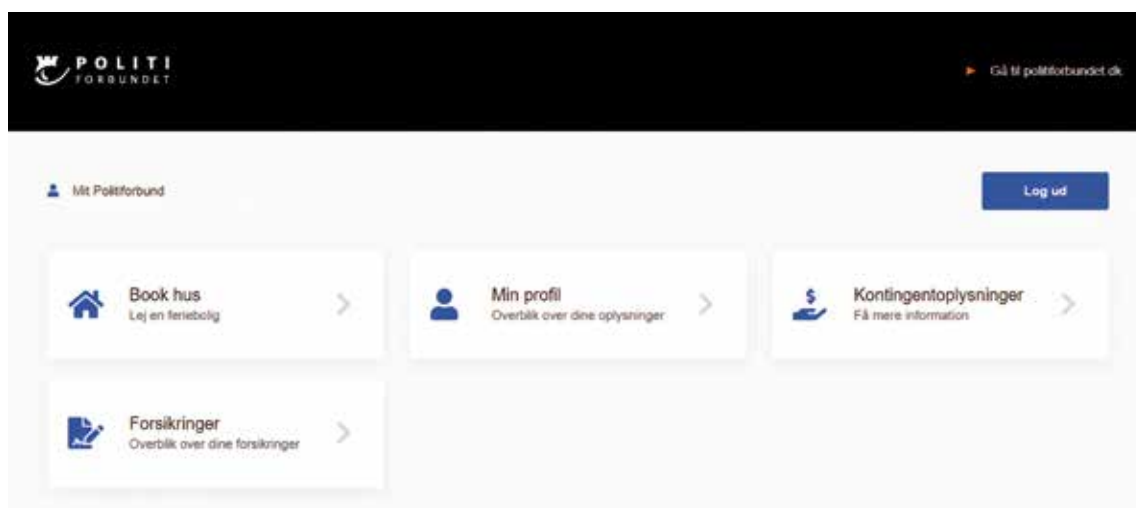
POLITI FORBUNDET

Gå til politiforbundet.dk

Mit Politiforbund

Log ud

Book hus
Lej en feriebolig

Min profil
Overblik over dine oplysninger

Kontingentoplysninger
Få mere information

Forsikringer
Overblik over dine forsikringer